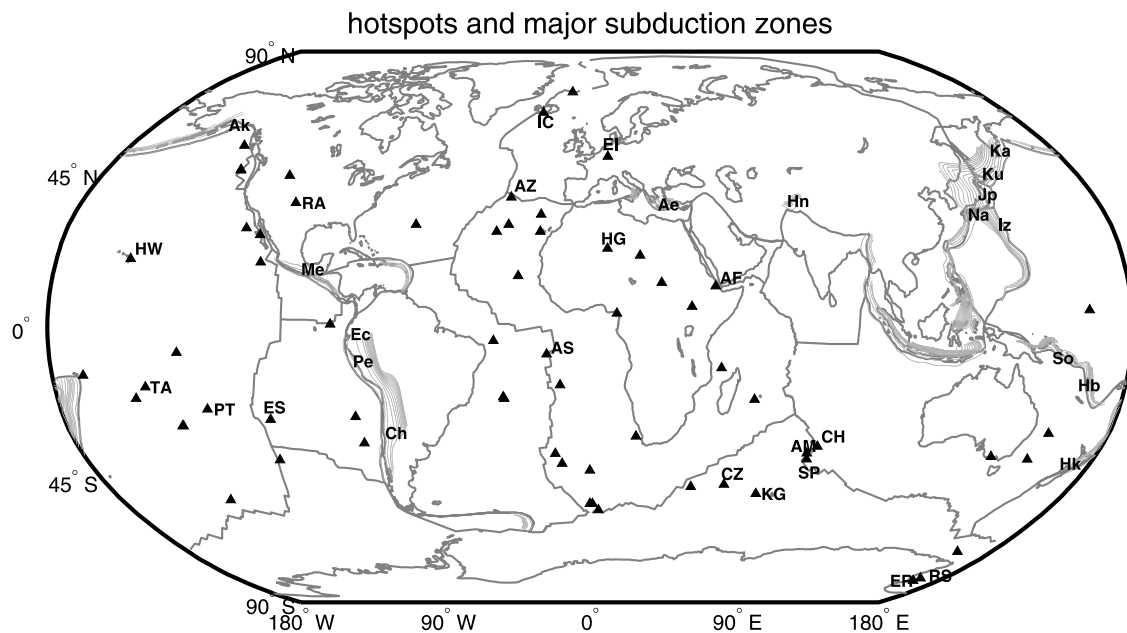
hotspots and major subduction zones

90° N

45° N

0°

45° S

90° S

180° W

90° W

0°

90° E

180° E

Ak

IC

EI

Ka

Ku

Jp

Na

Iz

RA

AZ

Ae

Hn

HW

HG

Me

AF

Ec

Pe

AS

So

TA

PT

ES

Hb

Ch

AM

CH

SP

CZ

KG

Hk

ER

BS